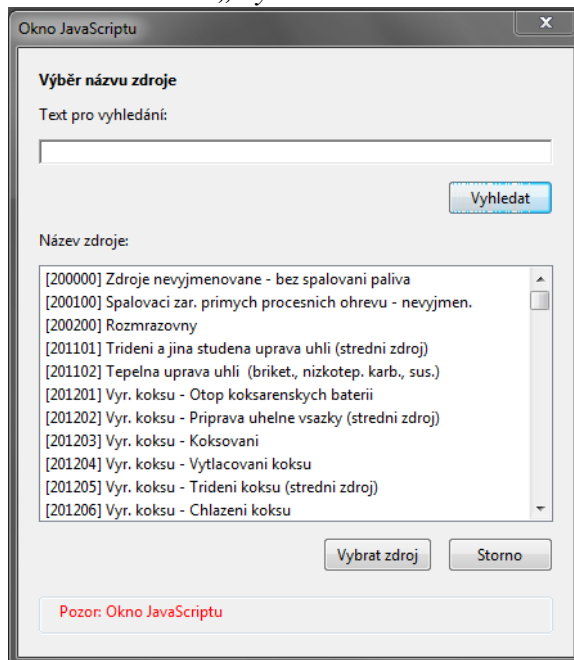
Okno JavaScriptu

Výběr názvu zdroje

Text pro vyhledání:

Vyhledat

Název zdroje:

[200000] Zdroje nevyjmenovane - bez spalovani paliva
[200100] Spalovaci zar. primych procesnich ohrevu - nevyjmen.
[200200] Rozmrazovny
[201101] Trideni a jina studena uprava uhli (stredni zdroj)
[201102] Tepelna uprava uhli (briket., nizkotep. karb., sus.)
[201201] Vyr. koksu - Otop koksarenskych baterii
[201202] Vyr. koksu - Priprava uhelne vsazky (stredni zdroj)
[201203] Vyr. koksu - Koksovani
[201204] Vyr. koksu - Vytlacovani koksu
[201205] Vyr. koksu - Trideni koksu (stredni zdroj)
[201206] Vyr. koksu - Chlazeni koksu

Vybrat zdroj

Storno

Pozor: Okno JavaScriptu